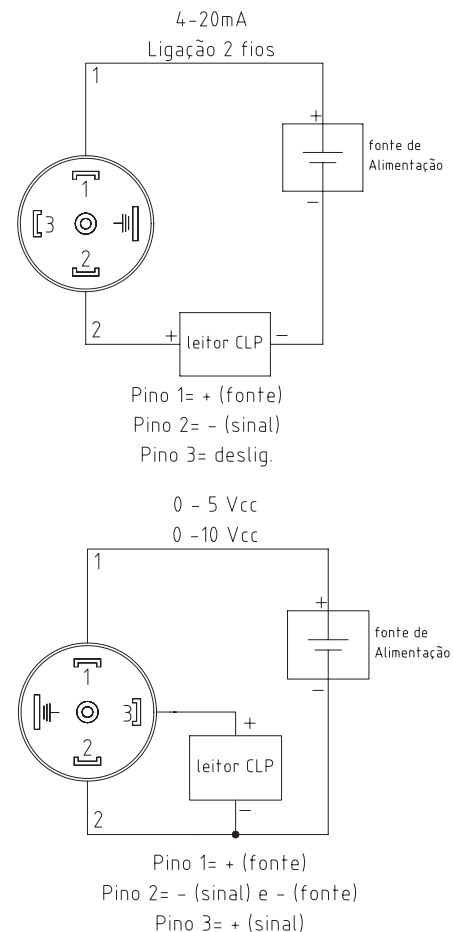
4-20mA
Ligação 2 fios

1

+
fonte de Alimentação
−

1
3
2

2
+ leitor CLP −

Pino 1= + (fonte)
Pino 2= - (sinal)
Pino 3= deslig.

0 - 5 Vcc
0 -10 Vcc

1

+
fonte de Alimentação
−

1
3
2

+
leitor CLP
−

2

Pino 1= + (fonte)
Pino 2= - (sinal) e - (fonte)
Pino 3= + (sinal)